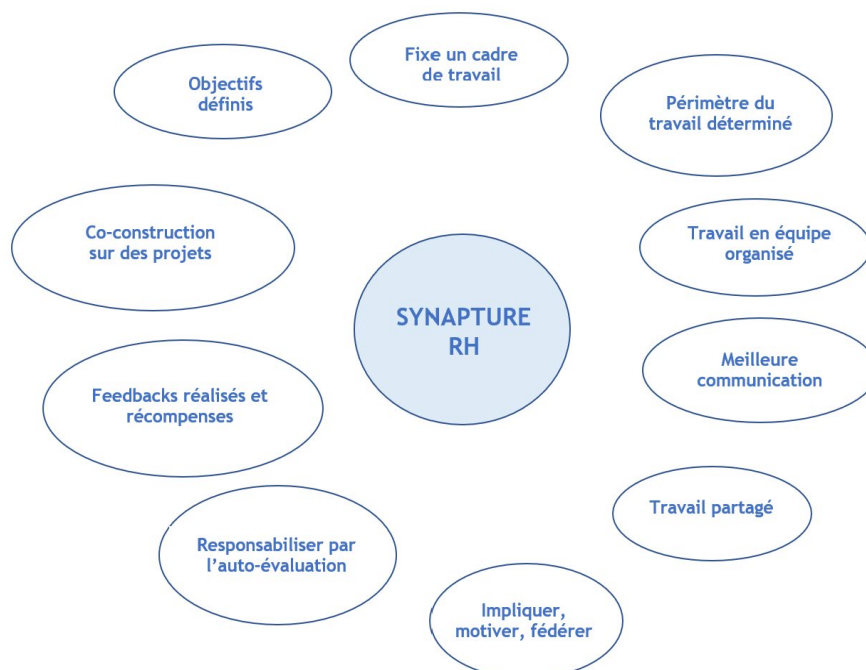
SYNAPTURE RH

Fixe un cadre de travail

Périmètre du travail déterminé

Travail en équipe organisé

Meilleure communication

Travail partagé

Impliquer, motiver, fédérer

Responsabiliser par l'auto-évaluation

Feedbacks réalisés et récompenses

Co-construction sur des projets

Objectifs définis